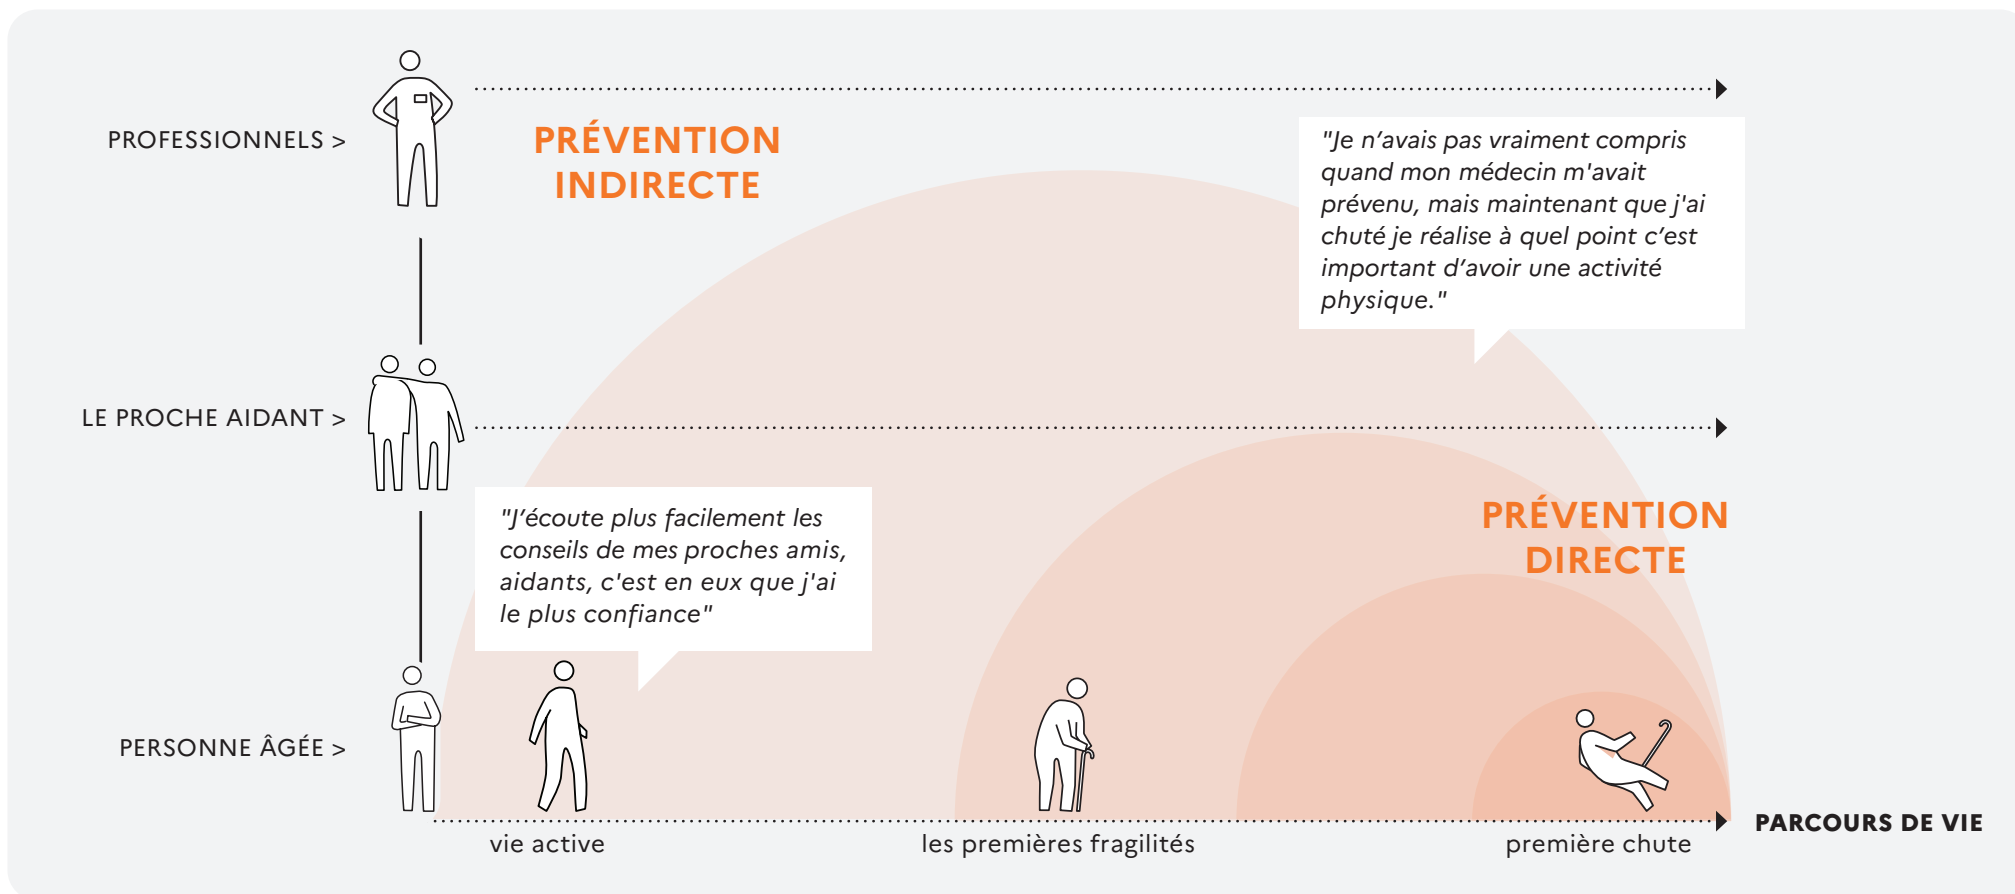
PROFESSIONNELS >

PRÉVENTION INDIRECTE

"Je n’avais pas vraiment compris quand mon médecin m'avait prévenu, mais maintenant que j'ai chuté je réalise à quel point c’est important d’avoir une activité physique."

LE PROCHE AIDANT >

"J’écoute plus facilement les conseils de mes proches amis, aidants, c'est en eux que j'ai le plus confiance"

PRÉVENTION DIRECTE

PERSONNE ÂGÉE >

vie active

les premières fragilités

première chute

PARCOURS DE VIE